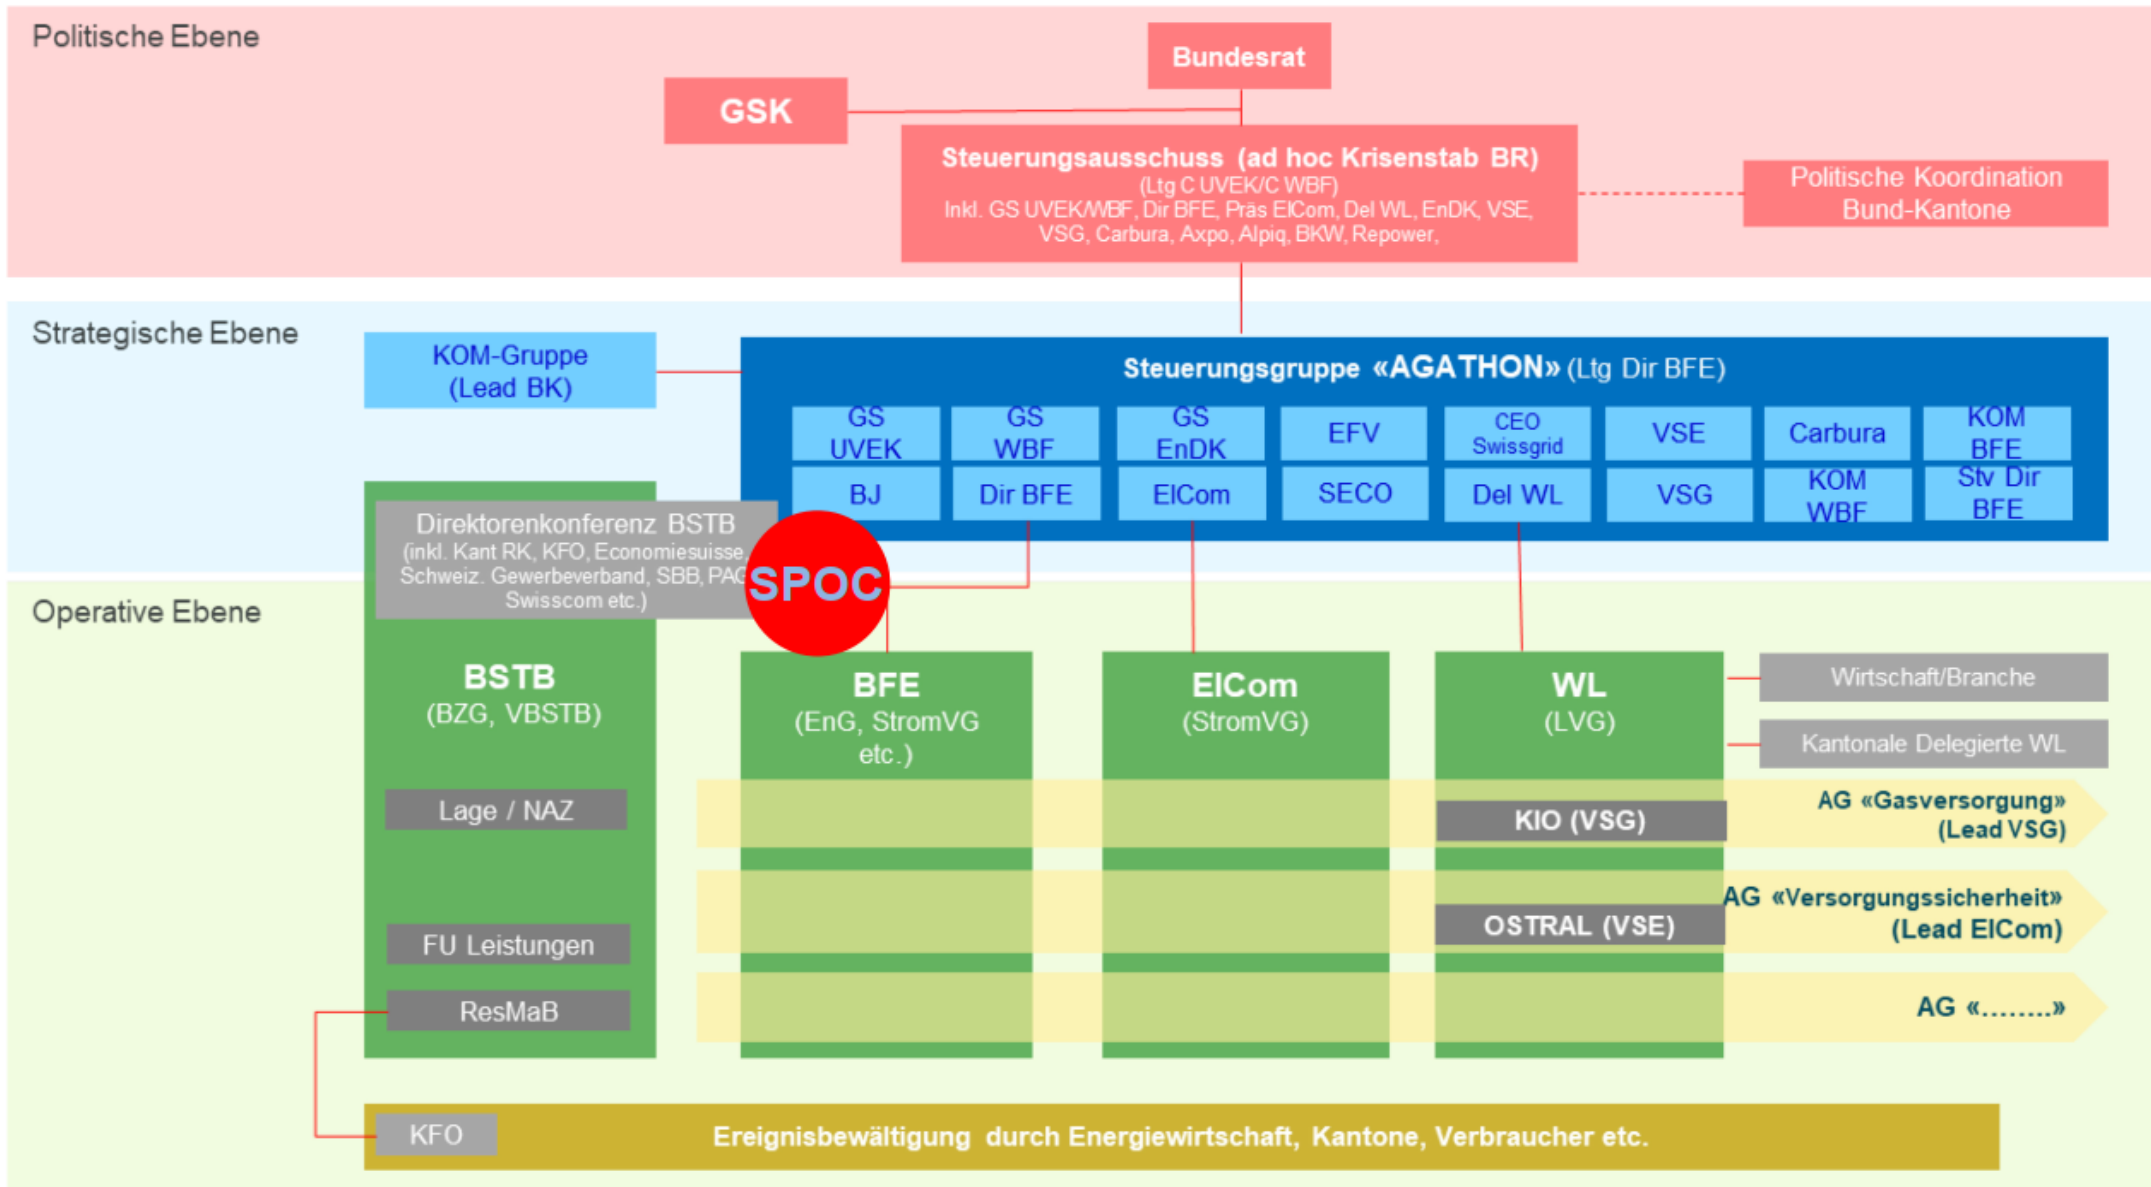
Politische Ebene

Bundesrat

GSK

Steuerungsausschuss (ad hoc Krisenstab BR)
(Ltg C UVEK/C WBF)
Inkl. GS UVEK/WBF, Dir BFE, Präs ElCom, Del WL, EnDK, VSE, VSG, Carbura, Axpo, Alpiq, BKW, Repower,

Politische Koordination Bund-Kantone

Strategische Ebene

KOM-Gruppe (Lead BK)

Steuerungsgruppe «AGATHON» (Ltg Dir BFE)

| GS UVEK | GS WBF | GS EnDK | EFV | CEO Swissgrid | VSE | Carbura | KOM BFE |
|---|---|---|---|---|---|---|---|
| BJ | Dir BFE | ElCom | SECO | Del WL | VSG | KOM WBF | Stv Dir BFE |

Direktorenkonferenz BSTB
(inkl. Kant RK, KFO, Economiesuisse, Schweiz. Gewerbeverband, SBB, PAG Swisscom etc.)

SPOC

Operative Ebene

BSTB
(BZG, VBSTB)

Lage / NAZ

FU Leistungen

ResMaB

BFE
(EnG, StromVG etc.)

ElCom
(StromVG)

WL
(LVG)

Wirtschaft/Branche

Kantonale Delegierte WL

KIO (VSG)

AG «Gasversorgung» (Lead VSG)

OSTRAL (VSE)

AG «Versorgungssicherheit» (Lead ElCom)

AG «........»

KFO

Ereignisbewältigung durch Energiewirtschaft, Kantone, Verbraucher etc.